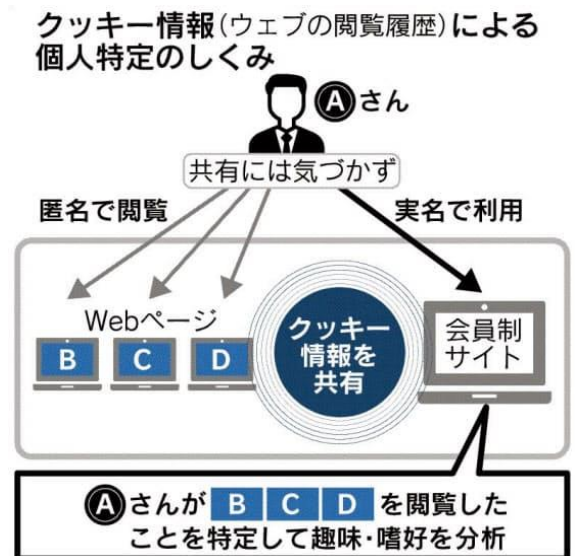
クッキー情報(ウェブの閲覧履歴)による個人特定のしくみ

Aさん

共有には気づかず

匿名で閲覧

実名で利用

Webページ

B C D

クッキー情報を共有

会員制サイト

Aさんが B C D を閲覧したことを特定して趣味・嗜好を分析